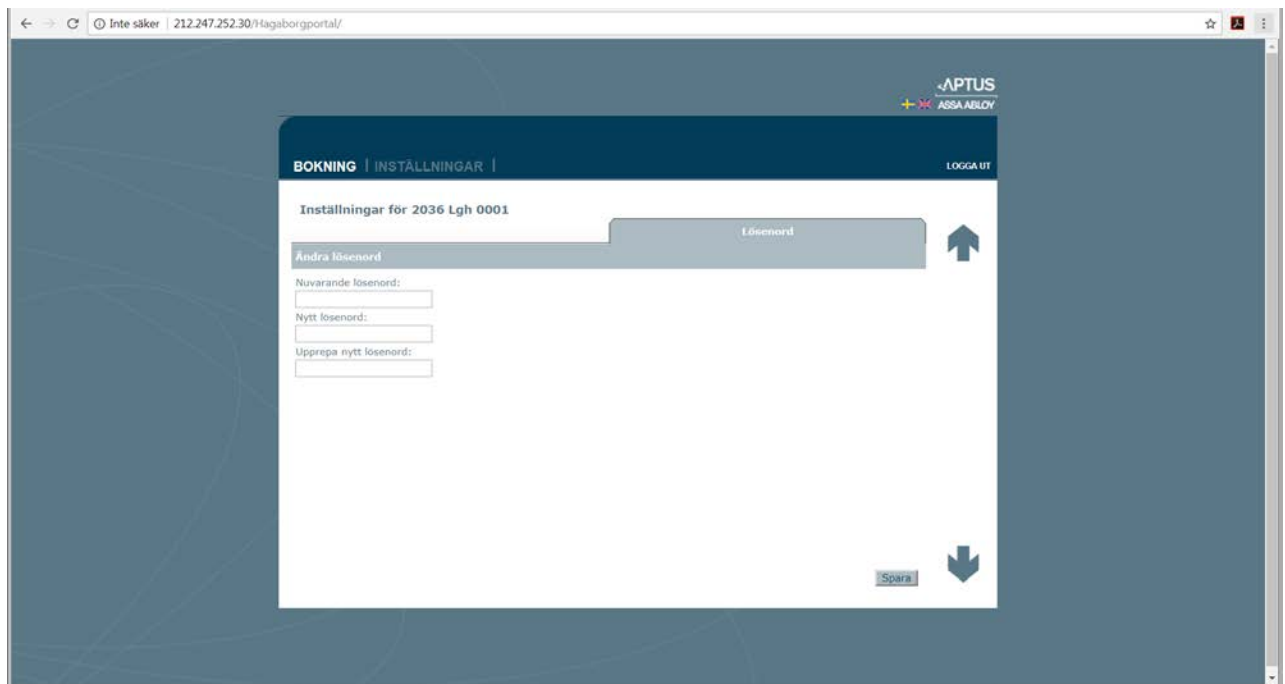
Inte säker | 212.247.252.30/Hagaborgportal/

APTUS
ASSA ABLOY

BOKNING | INSTÄLLNINGAR |

LOGGA UT

Inställningar för 2036 Lgh 0001

Lösenord

Ändra lösenord

Nuvarande lösenord:

Nytt lösenord:

Upprepa nytt lösenord:

Spara